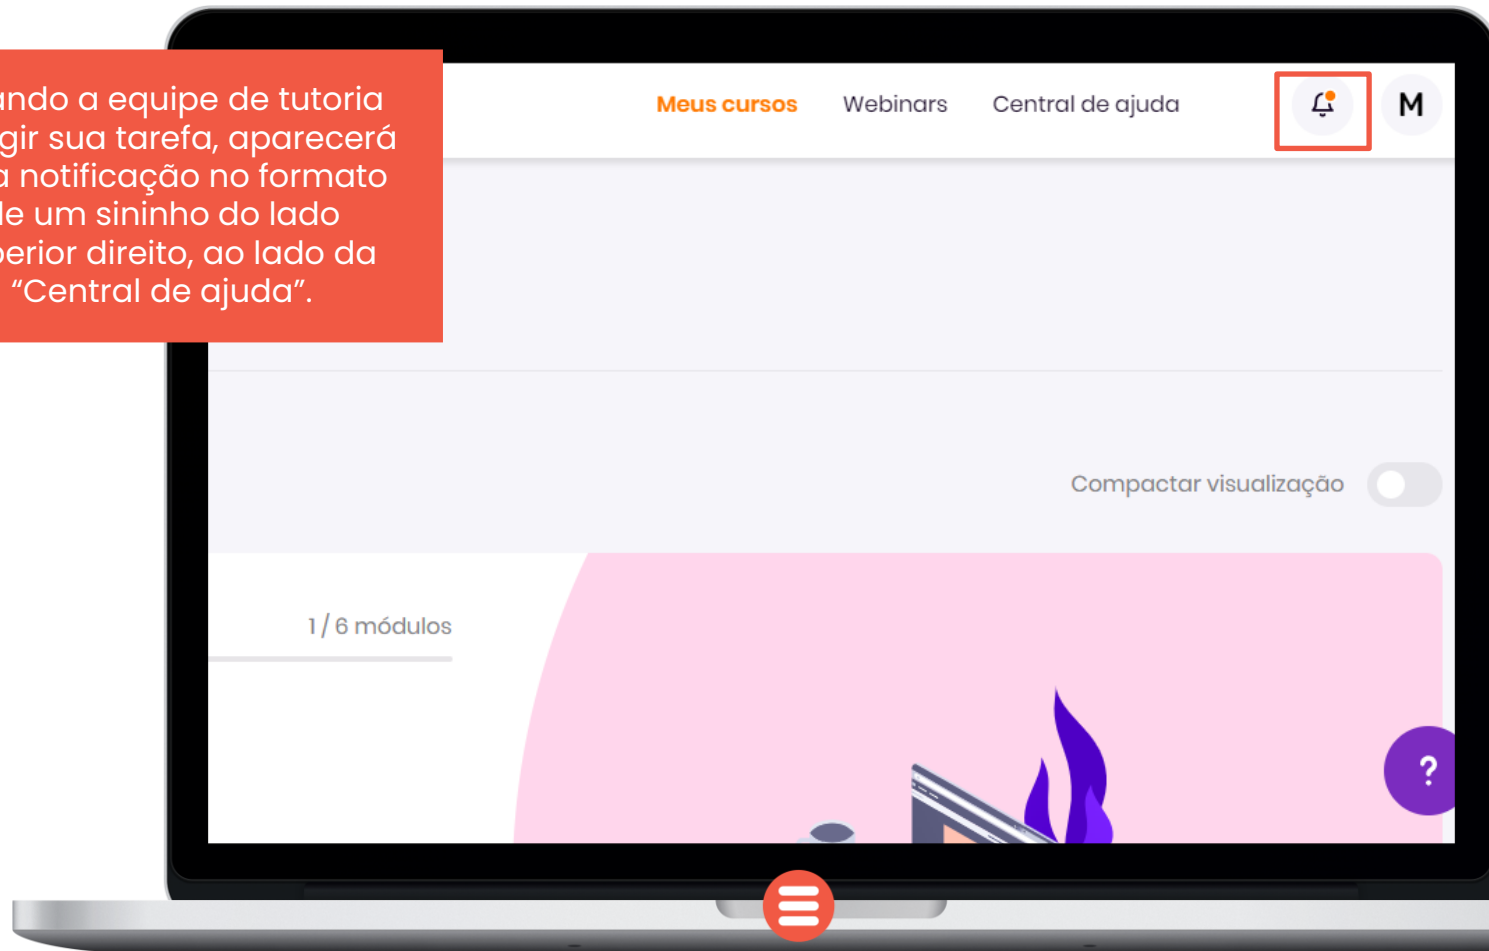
ando a equipe de tutoria gir sua tarefa, aparecerá a notificação no formato de um sininho do lado perior direito, ao lado da "Central de ajuda".

Meus cursos Webinars Central de ajuda M

Compactar visualização

1 / 6 módulos

?